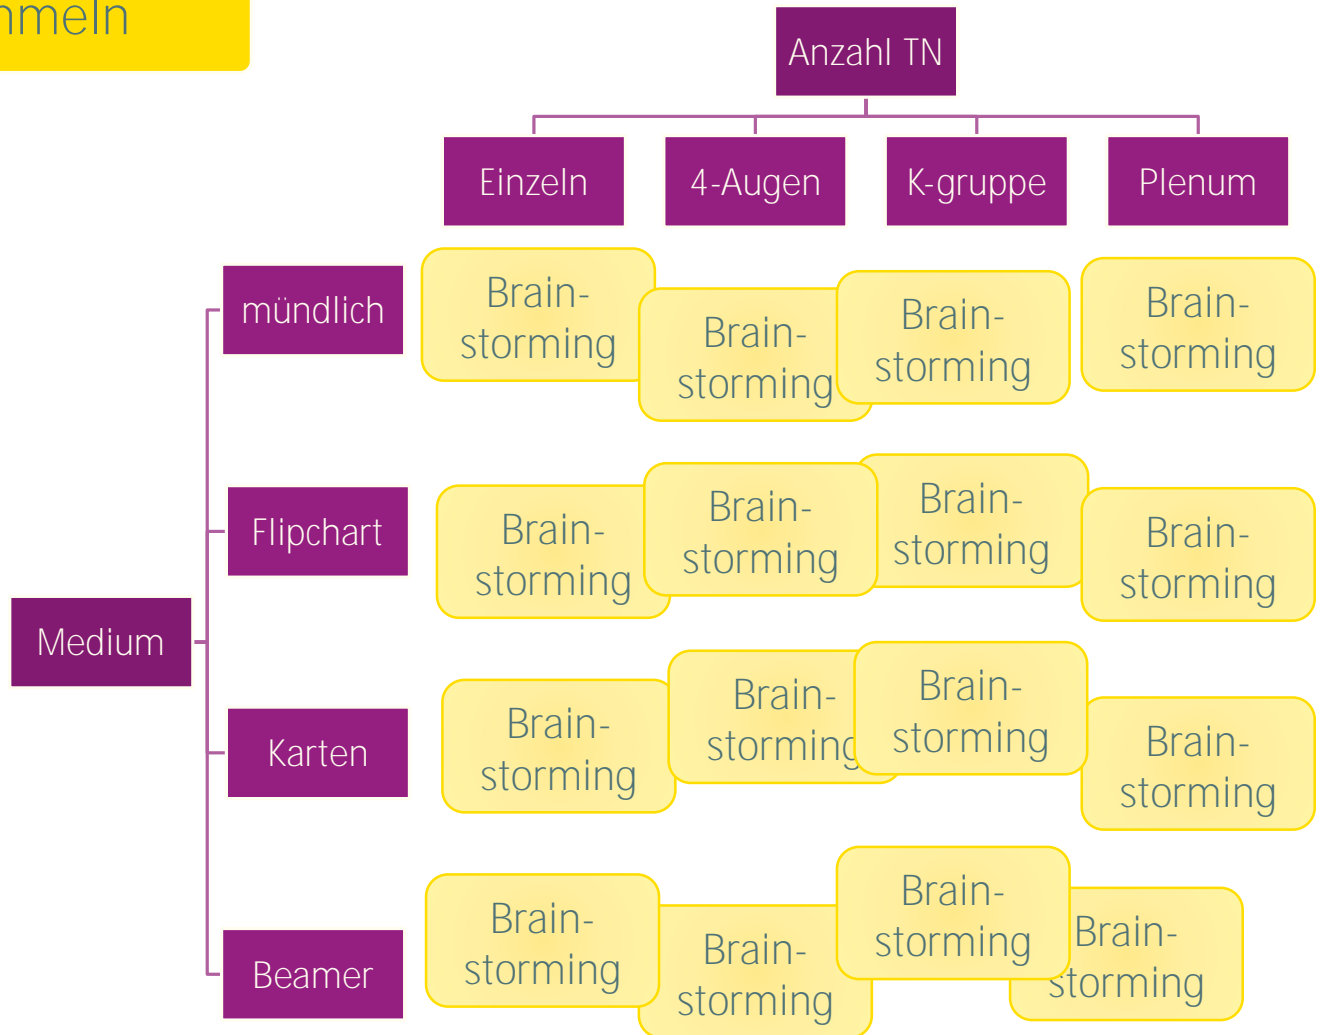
nmeln

Anzahl TN

Einzeln

4-Augen

K-gruppe

Plenum

mündlich

Brainstorming

Brainstorming

Brainstorming

Brainstorming

Flipchart

Brainstorming

Brainstorming

Brainstorming

Brainstorming

Medium

Karten

Brainstorming

Brainstorming

Brainstorming

Brainstorming

Beamer

Brainstorming

Brainstorming

Brainstorming

Brainstorming